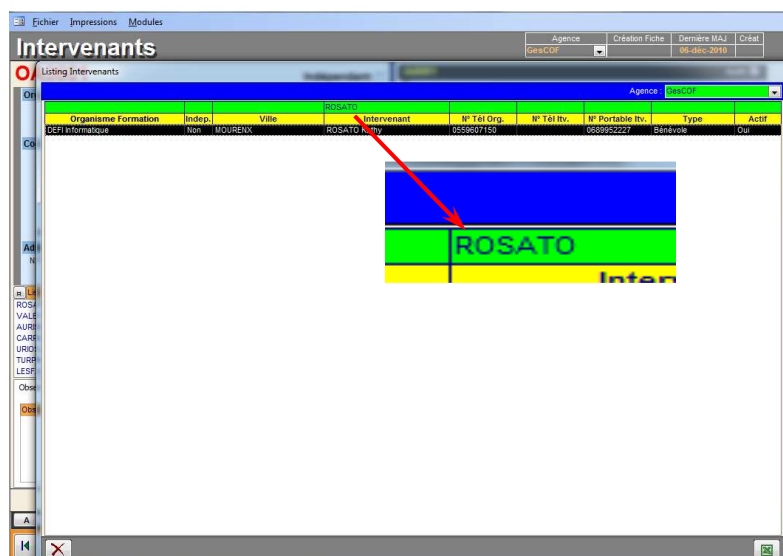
Fichier Impressions Modules

Intervenants

| Agence | Création Fiche | Dernière MAJ | Créat |
|---|---|---|---|
| GesCOF | | 06-déc-2010 | |

Listing Intervenants

Agence : GesCOF

| | | | ROSATO | | | | | |
|---|---|---|---|---|---|---|---|---|
| Organisme Formation | Indep. | Ville | Intervenant | Nº Tél Org. | Nº Tél Itv. | Nº Portable Itv. | Type | Actif |
| DEFI Informatique | Non | MOURENX | ROSATO Kathy | 0559607150 | | 0689952227 | Bénévole | Oui |

ROSATO

Inter

OA
Ori
Co
Ad
N
Lis
ROSA
VALE
AURI
CARF
URIO
TURP
LESF
Obse
Obs
A